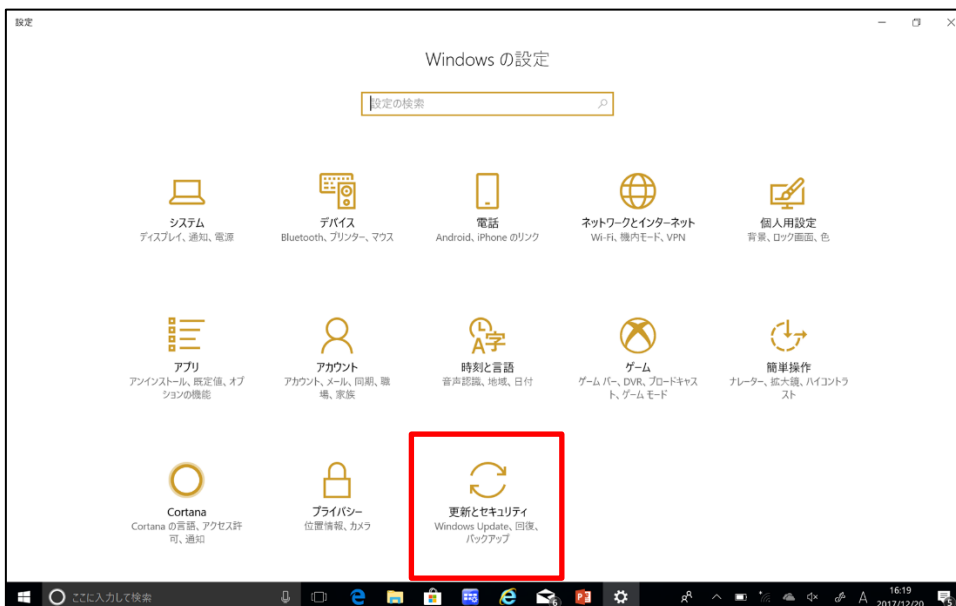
設定

Windows の設定

設定の検索

システム
ディスプレイ、通知、電源

デバイス
Bluetooth、プリンター、マウス

電話
Android、iPhone のリンク

ネットワークとインターネット
Wi-Fi、機内モード、VPN

個人用設定
背景、ロック画面、色

アプリ
アンインストール、既定値、オプションの機能

アカウント
アカウント、メール、同期、職場、家族

時刻と言語
音声認識、地域、日付

ゲーム
ゲーム バー、DVR、ブロードキャスト、ゲーム モード

簡単操作
ナレーター、拡大鏡、ハイコントラスト

Cortana
Cortana の言語、アクセス許可、通知

プライバシー
位置情報、カメラ

更新とセキュリティ
Windows Update、回復、バックアップ

ここに入力して検索

A

16:19
2017/12/20